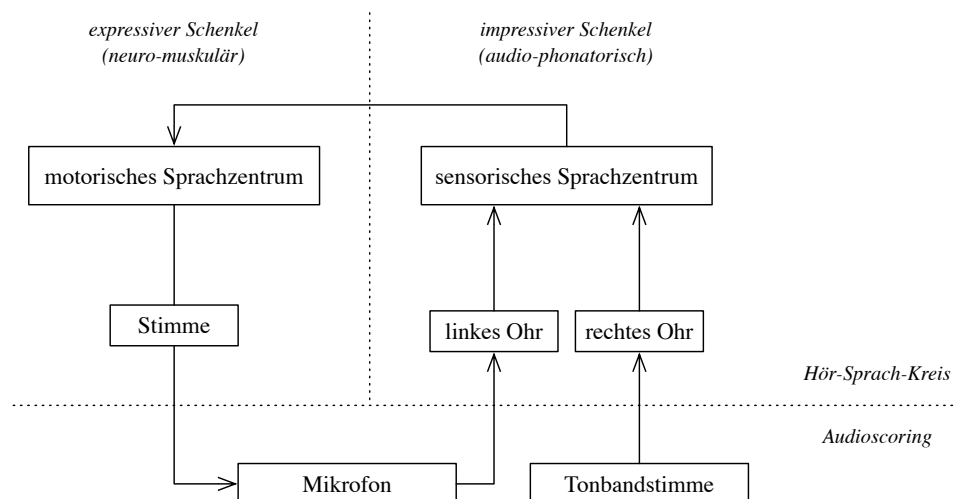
expressiver Schenkel
(neuro-muskulär)

impressiver Schenkel
(audio-phonatorisch)

motorisches Sprachzentrum

sensorisches Sprachzentrum

Stimme

linkes Ohr

rechtes Ohr

Hör-Sprach-Kreis

Audioscoring

Mikrofon

Tonbandstimme